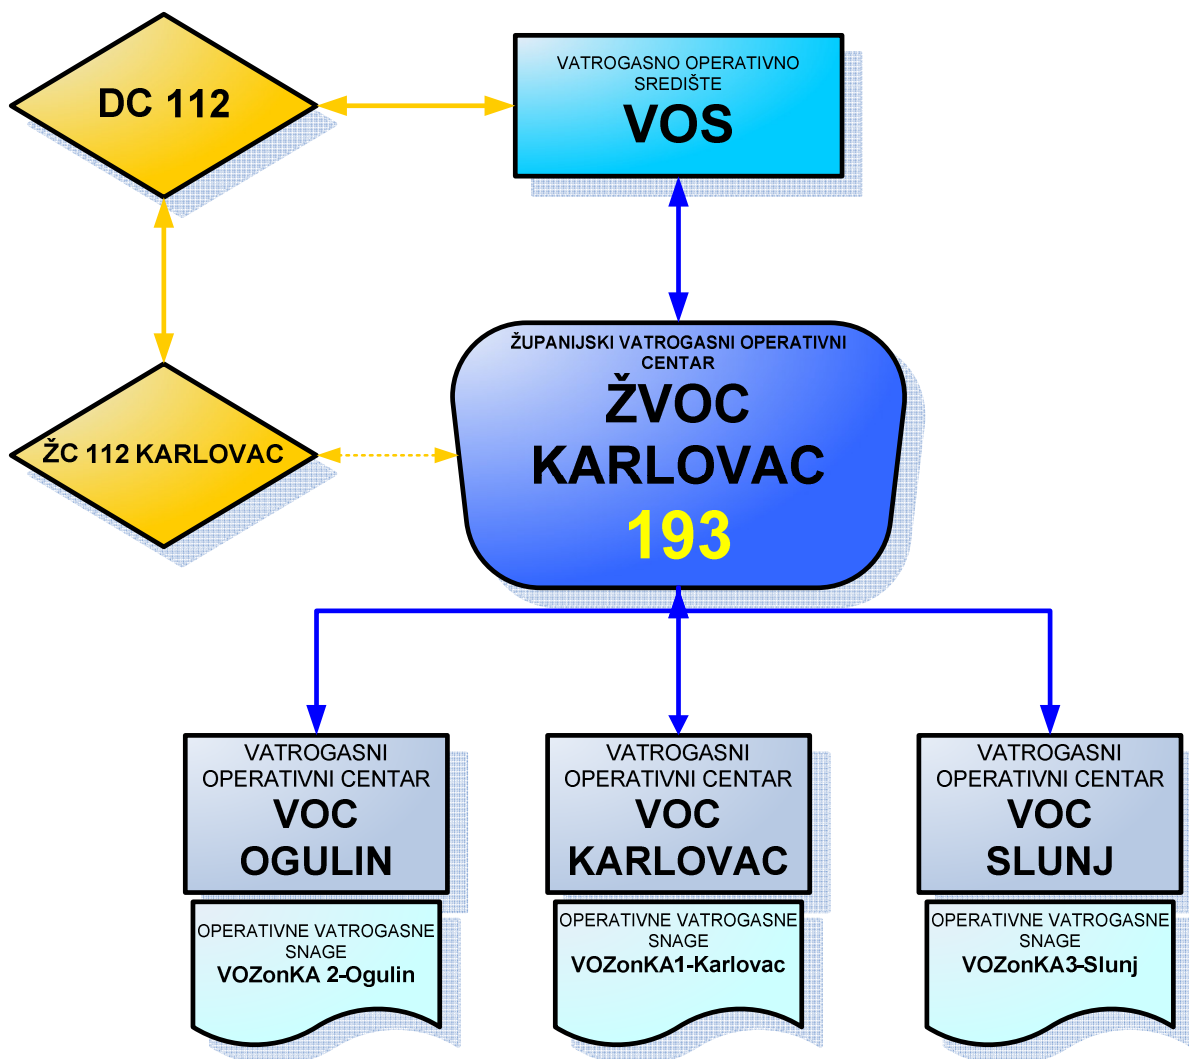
DC 112

VATROGASNO OPERATIVNO SREDIŠTE
VOS

ŽUPANIJSKI VATROGASNI OPERATIVNI CENTAR
ŽVOC
KARLOVAC
193

ŽC 112 KARLOVAC

VATROGASNI OPERATIVNI CENTAR
VOC
OGULIN

OPERATIVNE VATROGASNE SNAGE
VOZonKA 2-Ogulin

VATROGASNI OPERATIVNI CENTAR
VOC
KARLOVAC

OPERATIVNE VATROGASNE SNAGE
VOZonKA1-Karlovac

VATROGASNI OPERATIVNI CENTAR
VOC
SLUNJ

OPERATIVNE VATROGASNE SNAGE
VOZonKA3-Slunj